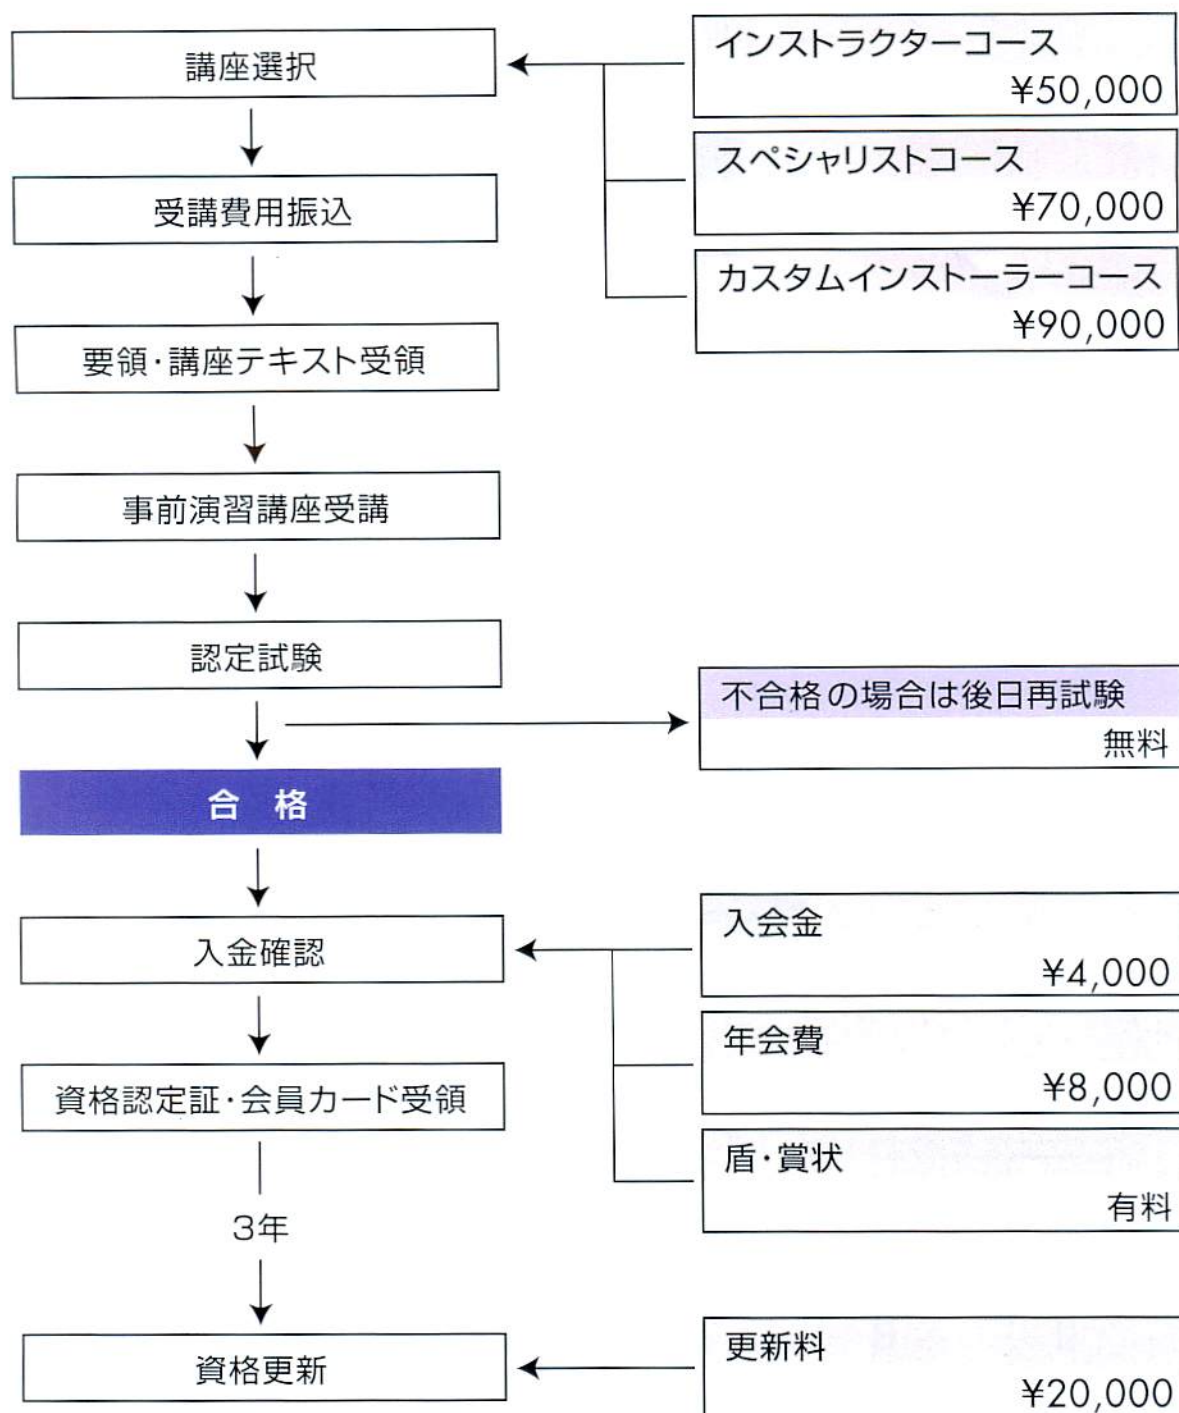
講座選択

インストラクターコース
¥50,000

スペシャリストコース
¥70,000

カスタムインストーラーコース
¥90,000

受講費用振込

要領・講座テキスト受領

事前演習講座受講

認定試験

不合格の場合は後日再試験
無料

合　格

入金確認

入会金
¥4,000

年会費
¥8,000

盾・賞状
有料

資格認定証・会員カード受領

3年

資格更新

更新料
¥20,000